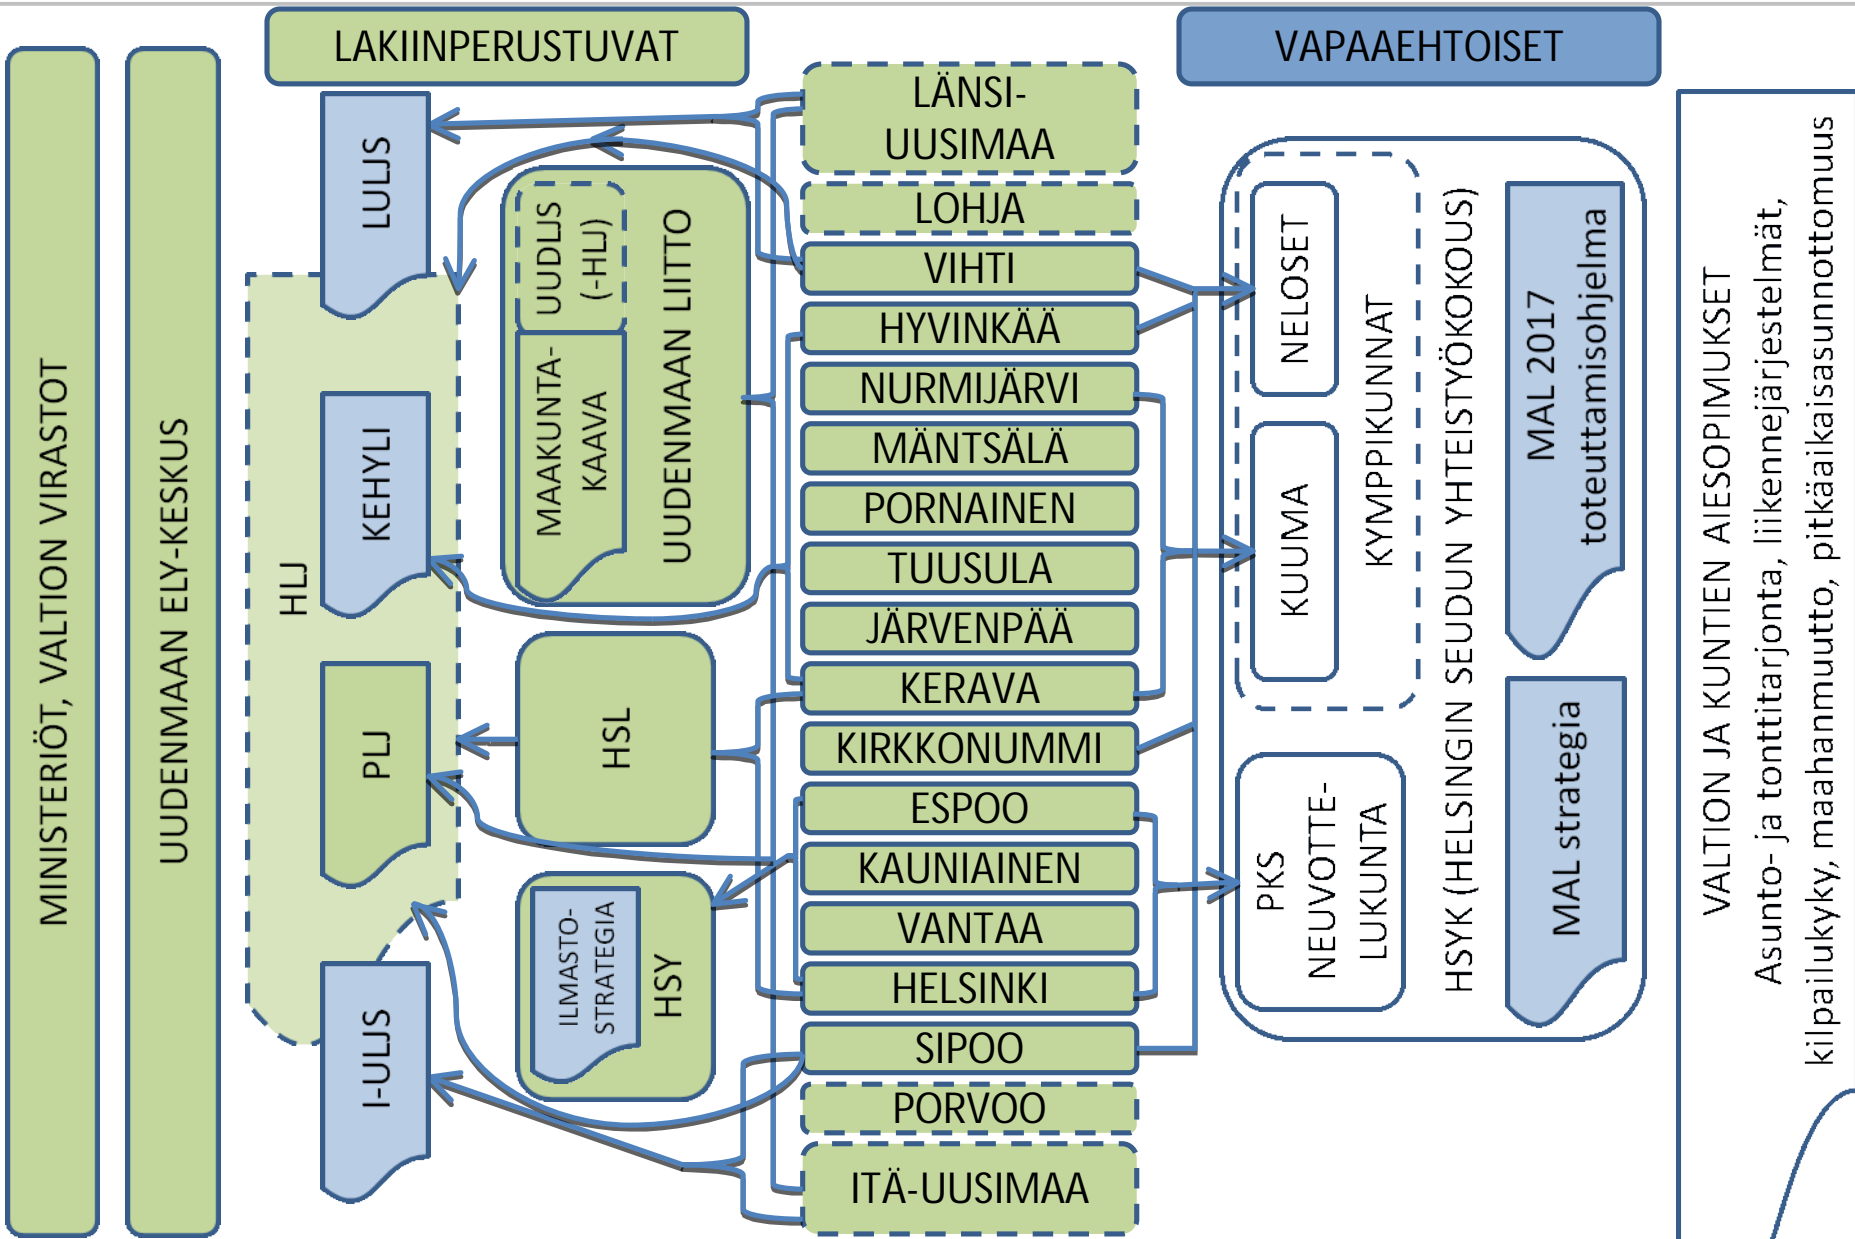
MINISTERIÖT, VALTION VIRASTOT

UUDENMAAN ELY-KESKUS

LAKIINPERUSTUVAT

LULJS

HLJ

KEHYLI

PLJ

I-ULJS

UUDLJS (-HLJ)

MAAKUNTA-KAAVA

UUDENMAAN LIITTO

HSL

ILMASTO-STRATEGIA

HSY

LÄNSI-UUSIMAA

LOHJA

VIHTI

HYVINKÄÄ

NURMIJÄRVI

MÄNTSÄLÄ

PORNAINEN

TUUSULA

JÄRVENPÄÄ

KERAVA

KIRKKONUMMI

ESPOO

KAUNIAINEN

VANTAA

HELSINKI

SIPOO

PORVOO

ITÄ-UUSIMAA

VAPAAEHTOISET

NELOSET

KUUMA

KYMPPIKUNNAT

PKS NEUVOTTE-LUKUNTA

HSYK (HELSINGIN SEUDUN YHTEISTYÖKOKOUS)

MAL 2017 toteuttamisohjelma

MAL strategia

VALTION JA KUNTIEN AIESOPIMUKSET

Asunto- ja tonttitarjonta, liikennejärjestelmät, kilpailukyky, maahanmuutto, pitkäaikaisasunnottomuus